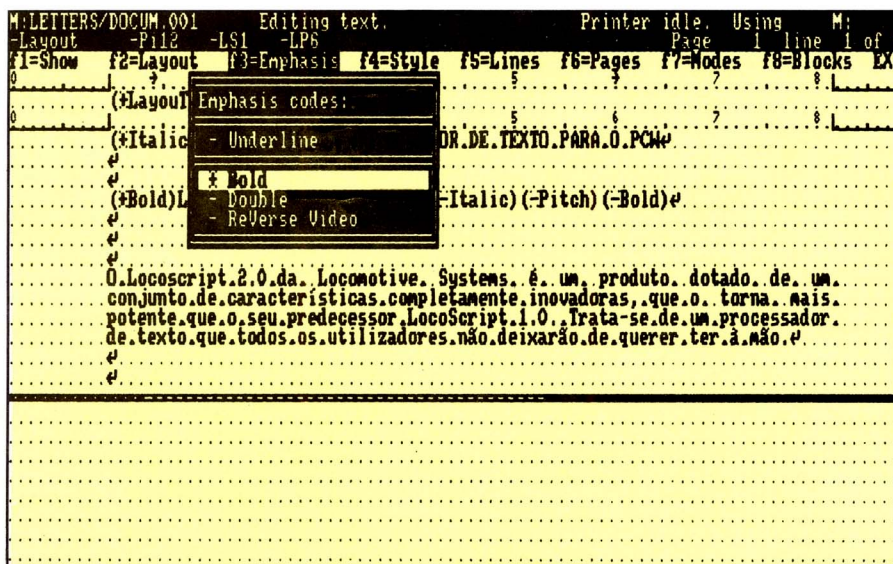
M:LETTERS/DOCUM.001 Editing text. Printer idle. Using M:
-Layout -Pi12 -LS1 -LP6 Page 1 line 1 of
f1=Show f2=Layout f3=Emphasis f4=Style f5=Lines f6=Pages f7=Modes f8=Blocks EX

(+Layout Emphasis codes:

(+Italic - Underline DR.DE.TEXTO.PARA.O.PCW

✱ Bold
(+Bold)L - Double -Italic)(-Pitch)(-Bold)
- ReVerse Video

O.Locoscript.2.0.da..Locomotive..Systems..é..um..produto..dotado..de..um. conjunto.de.características.completamente.inovadoras,.que.o..torna..mais. potente.que.o.seu.predecessor.LocoScript.1.0..Trata-se.de.um.processador. de.texto.que.todos.os.utilizadores.não.deixarão.de.querer.ter.à.mão.